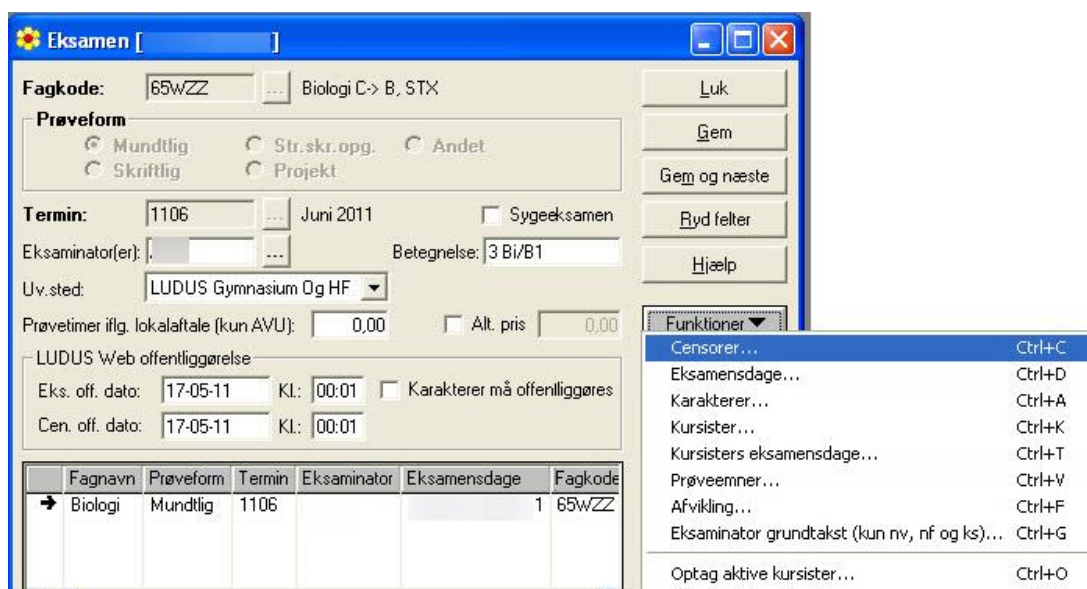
Eksamen [ ]

Fagkode: 65WZZ ... Biologi C-> B, STX

Prøveform
Mundtlig
Str.skr.opg.
Andet
Skriftlig
Projekt

Termin: 1106 ... Juni 2011
Sygeeksamen

Eksaminator(er): ...
Betegnelse: 3 Bi/B1

Uv.sted: LUDUS Gymnasium Og HF

Prøvetimer iflg. lokalaftale (kun AVU): 0,00
Alt. pris 0,00

LUDUS Web offentliggørelse
Eks. off. dato: 17-05-11 Kl.: 00:01
Karakterer må offentliggøres
Cen. off. dato: 17-05-11 Kl.: 00:01

| | Fagnavn | Prøveform | Termin | Eksaminator | Eksamensdage | Fagkode |
|---|---|---|---|---|---|---|
| → | Biologi | Mundtlig | 1106 | | 1 | 65WZZ |

Luk
Gem
Gem og næste
Ryd felter
Hjælp
Funktioner

Censorer... Ctrl+C
Eksamensdage... Ctrl+D
Karakterer... Ctrl+A
Kursister... Ctrl+K
Kursisters eksamensdage... Ctrl+T
Prøveemner... Ctrl+V
Afvikling... Ctrl+F
Eksaminator grundtakst (kun nv, nf og ks)... Ctrl+G
Optag aktive kursister... Ctrl+O